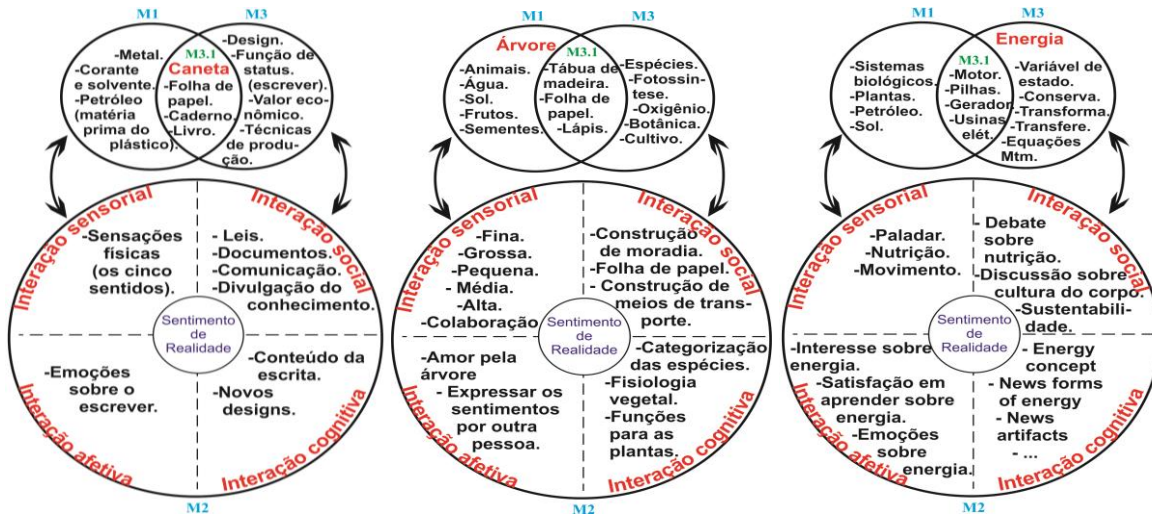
M1 M3

-Metal.
-Corante e solvente.
-Petróleo (matéria prima do plástico).

M3.1
Caneta
-Folha de papel.
-Caderno.
-Livro.

-Design.
-Função de status. (escrever).
-Valor econômico.
-Técnicas de produção.

Interação sensorial
-Sensações físicas (os cinco sentidos).

Interação social
-Leis.
-Documentos.
-Comunicação.
-Divulgação do conhecimento.

Sentimento de Realidade

-Emoções sobre o escrever.

Interação afetiva

-Conteúdo da escrita.
-Novos designs.

Interação cognitiva

M2

M1 M3

Árvore
-Animais.
-Água.
-Sol.
-Frutos.
-Sementes.

M3.1
-Tábua de madeira.
-Folha de papel.
-Lápis.

-Espécies.
-Fotossintese.
-Oxigênio.
-Botânica.
-Cultivo.

Interação sensorial
-Fina.
-Grossa.
-Pequena.
- Média.
-Alta.
-Colaboração

Interação social
-Construção de moradia.
-Folha de papel.
- Construção de meios de transporte.

Sentimento de Realidade

-Amor pela árvore
- Expressar os sentimentos por outra pessoa.

Interação afetiva

-Categorização das espécies.
-Fisiologia vegetal.
-Funções para as plantas.

Interação cognitiva

M2

M1 M3

-Sistemas biológicos.
-Plantas.
-Petróleo.
-Sol.

M3.1
-Motor.
-Pilhas.
-Gerador.
-Usinas elét.

Energia
-Variável de estado.
-Conserva.
-Transforma.
-Transfere.
-Equações Mtm.

Interação sensorial
-Paladar.
-Nutrição.
-Movimento.

Interação social
- Debate sobre nutrição.
-Discussão sobre cultura do corpo.
-Sustentabilidade.

Sentimento de Realidade

-Interesse sobre energia.
-Satisfação em aprender sobre energia.
-Emoções sobre energia.

Interação afetiva

- Energy concept
- News forms of energy
- News artifacts
- ...

Interação cognitiva

M2